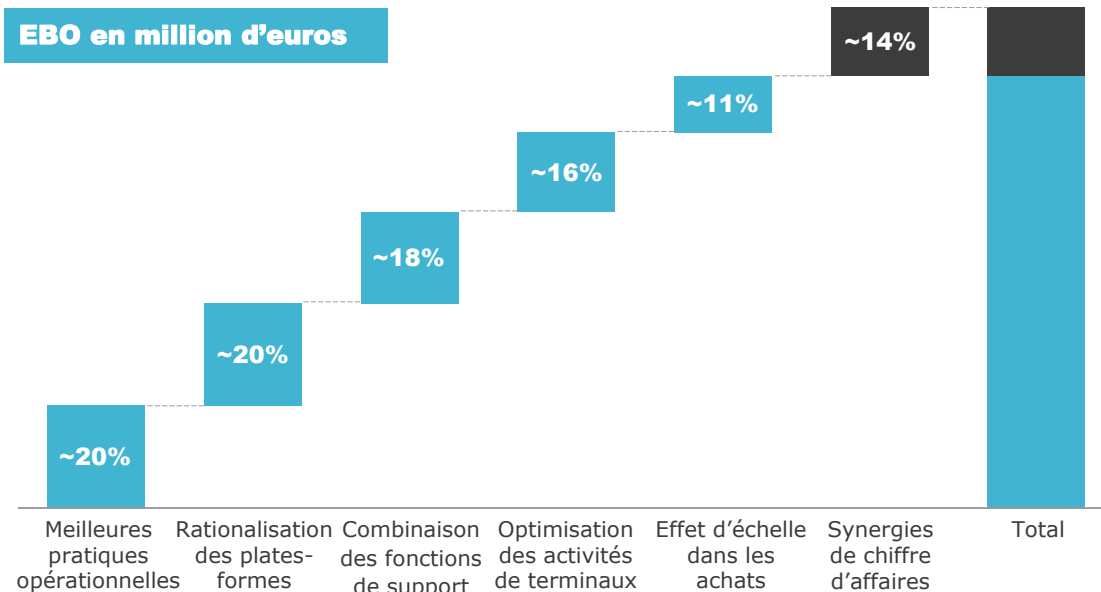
EBO en million d'euros

~20%
~20%
~18%
~16%
~11%
~14%

Meilleures pratiques opérationnelles
Rationalisation des plates-formes
Combinaison des fonctions de support
Optimisation des activités de terminaux
Effet d'échelle dans les achats
Synergies de chiffre d'affaires
Total